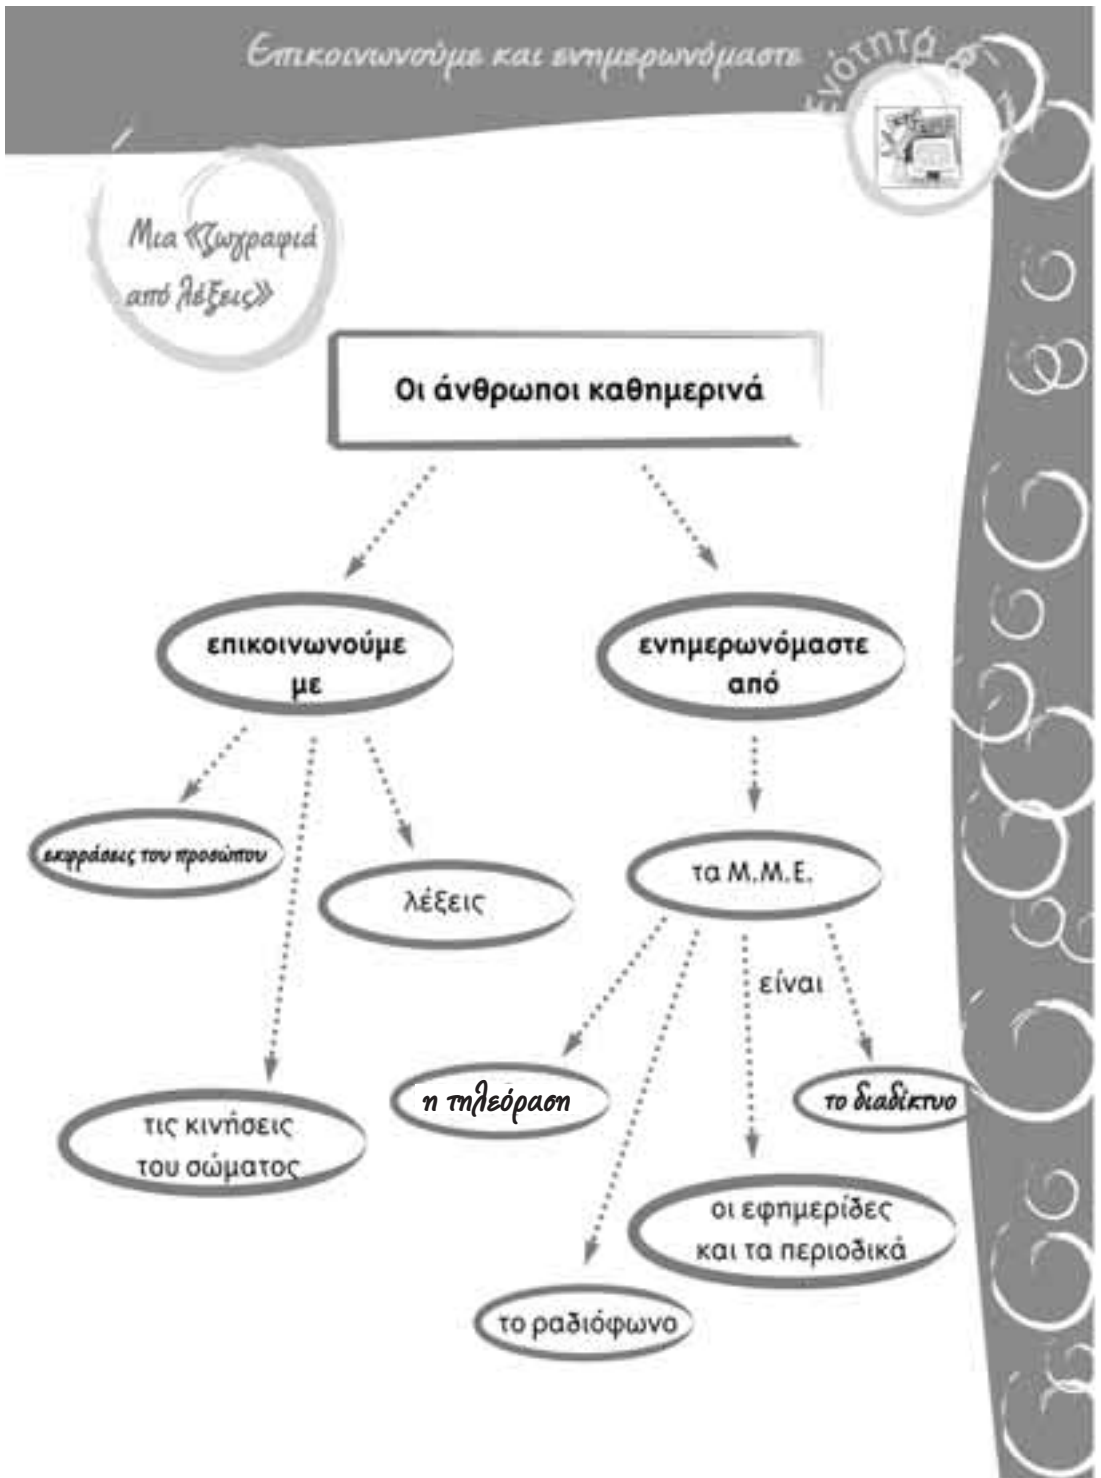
Επικοινωνούμε και ενημερωνόμαστε

Ενότητα 8

Μια «ζωγραφιά από λέξεις»

Οι άνθρωποι καθημερινά

επικοινωνούμε με

ενημερωνόμαστε από

εκφράσεις του προσώπου

λέξεις

τις κινήσεις του σώματος

τα Μ.Μ.Ε.

είναι

η τηλεόραση

το διαδίκτυο

οι εφημερίδες και τα περιοδικά

το ραδιόφωνο